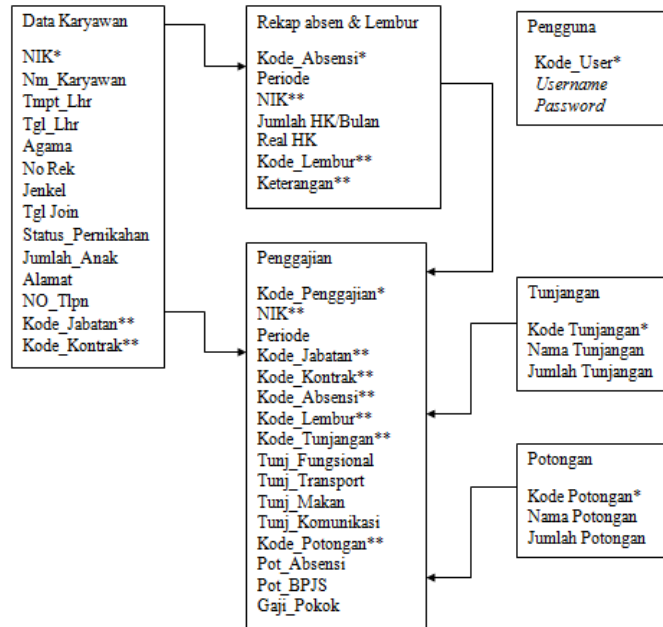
Data Karyawan

NIK*
Nm_Karyawan
Tmpt_Lhr
Tgl_Lhr
Agama
No Rek
Jenkel
Tgl Join
Status_Pernikahan
Jumlah_Anak
Alamat
NO_Tlpn
Kode_Jabatan**
Kode_Kontrak**

Rekap absen & Lembur

Kode_Absensi*
Periode
NIK**
Jumlah HK/Bulan
Real HK
Kode_Lembur**
Keterangan**

Pengguna

Kode_User*
Username
Password

Penggajian

Kode_Penggajian*
NIK**
Periode
Kode_Jabatan**
Kode_Kontrak**
Kode_Absensi**
Kode_Lembur**
Kode_Tunjangan**
Tunj_Fungsional
Tunj_Transport
Tunj_Makan
Tunj_Komunikasi
Kode_Potongan**
Pot_Absensi
Pot_BPJS
Gaji_Pokok

Tunjangan

Kode Tunjangan*
Nama Tunjangan
Jumlah Tunjangan

Potongan

Kode Potongan*
Nama Potongan
Jumlah Potongan